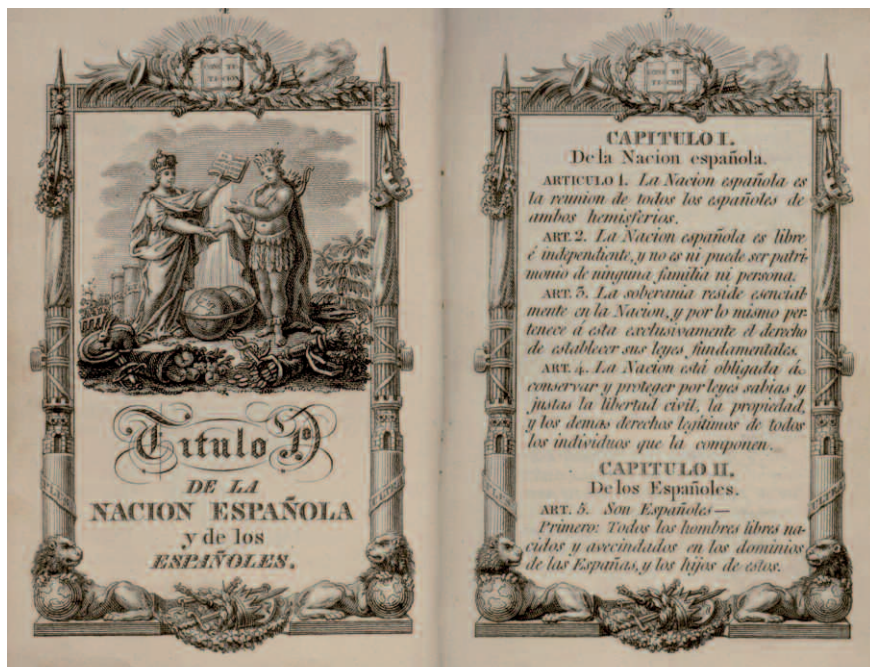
4

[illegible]

Titulo I.º

DE LA
NACION ESPAÑOLA
y de los
ESPAÑOLES.

5

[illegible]

CAPITULO I.
De la Nacion española.

ARTICULO 1. La Nacion española es la reunion de todos los españoles de ambos hemisferios.

ART. 2. La Nacion española es libre é independiente, y no es ni puede ser patrimonio de ninguna familia ni persona.

ART. 3. La soberania reside esencialmente en la Nacion, y por lo mismo pertenece á esta exclusivamente el derecho de establecer sus leyes fundamentales.

ART. 4. La Nacion está obligada á conservar y proteger por leyes sabias y justas la libertad civil, la propiedad, y los demas derechos legítimos de todos los individuos que la componen.

CAPITULO II.
De los Españoles.

ART. 5. Son Españoles—
Primero: Todos los hombres libres nacidos y avecindados en los dominios de las Españas, y los hijos de estos.